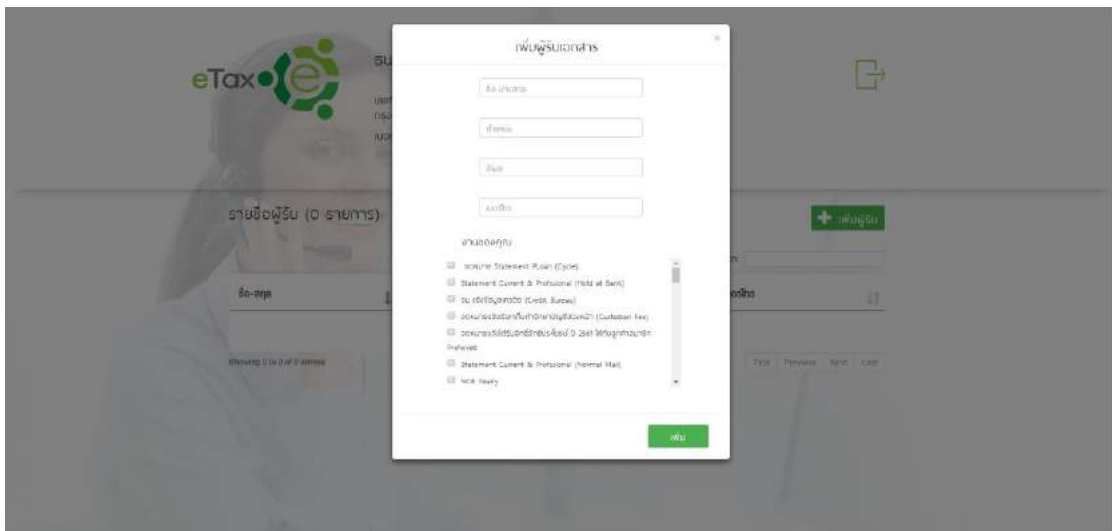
eTax

ธน

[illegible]

รายชื่อผู้รับ (0 รายการ)

ชื่อ-สกุล

Showing 0 to 0 of 0 entries

เพิ่มผู้รับ

อีเมล

First Previous Next Last

เพิ่มผู้รับเอกสาร

×

ชื่อ นามสกุล

ตำแหน่ง

อีเมล

เบอร์โทร

งานของคุณ

หนังสือ Statement PLoan (Cycle)

Statement Current & Profesional (Hold at Bank)

ธน เช็คข้อมูลเครดิต (Credit Bureau)

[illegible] (Custodian Fee)

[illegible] Preferred

Statement Current & Profesional (Normal Mail)

NCB Yearly

เพิ่ม